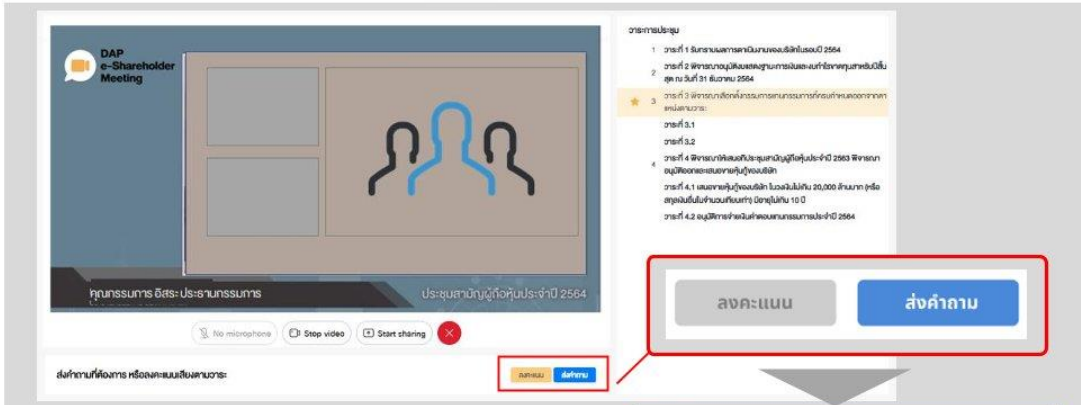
DAP e-Shareholder Meeting

คุณกรรมการ อิสระ ประธานกรรมการ

ประชุมสามัญผู้ถือหุ้นประจำปี 2564

No microphone

Stop video

Start sharing

ส่งคำถามที่ต้องการ หรือลงคะแนนเสียงตามวาระ

ลงคะแนน

ส่งคำถาม

วาระการประชุม

1 วาระที่ 1 รับทราบผลการดำเนินงานของบริษัทในรอบปี 2564

2 วาระที่ 2 พิจารณาอนุมัติงบแสดงฐานะการเงินและงบกำไรขาดทุนสำหรับปีสิ้นสุด ณ วันที่ 31 ธันวาคม 2564

3 วาระที่ 3 พิจารณาเลือกตั้งกรรมการแทนกรรมการที่ครบกำหนดออกจากตำแหน่งตามวาระ

วาระที่ 3.1

วาระที่ 3.2

4 วาระที่ 4 พิจารณาให้เสนอที่ประชุมสามัญผู้ถือหุ้นประจำปี 2563 พิจารณาอนุมัติออกและเสนอขายหุ้นกู้ของบริษัท

วาระที่ 4.1 เสนอขายหุ้นกู้ของบริษัท ในวงเงินไม่เกิน 20,000 ล้านบาท (หรือสกุลเงินอื่นในจำนวนเทียบเท่า) มีอายุไม่เกิน 10 ปี

วาระที่ 4.2 อนุมัติการจ่ายเงินค่าตอบแทนกรรมการประจำปี 2564

ลงคะแนน

ส่งคำถาม